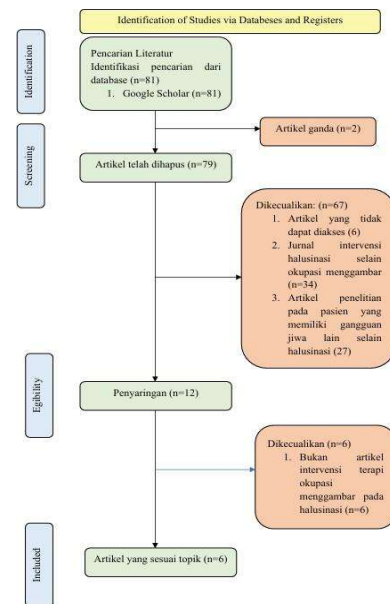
Identification of Studies via Databeses and Registers

Identification

Pencarian Literatur
Identifikasi pencarian dari database (n=81)
1. Google Scholar (n=81)

Screening

Artikel ganda (n=2)

Artikel telah dihapus (n=79)

Dikecualikan: (n=67)
1. Artikel yang tidak dapat diakses (6)
2. Jurnal intervensi halusinasi selain okupasi menggambar (n=34)
3. Artikel penelitian pada pasien yang memiliki gangguan jiwa lain selain halusinasi (27)

Egibility

Penyaringan (n=12)

Dikecualikan (n=6)
1. Bukan artikel intervensi terapi okupasi menggambar pada halusinasi (n=6)

Included

Artikel yang sesuai topik (n=6)